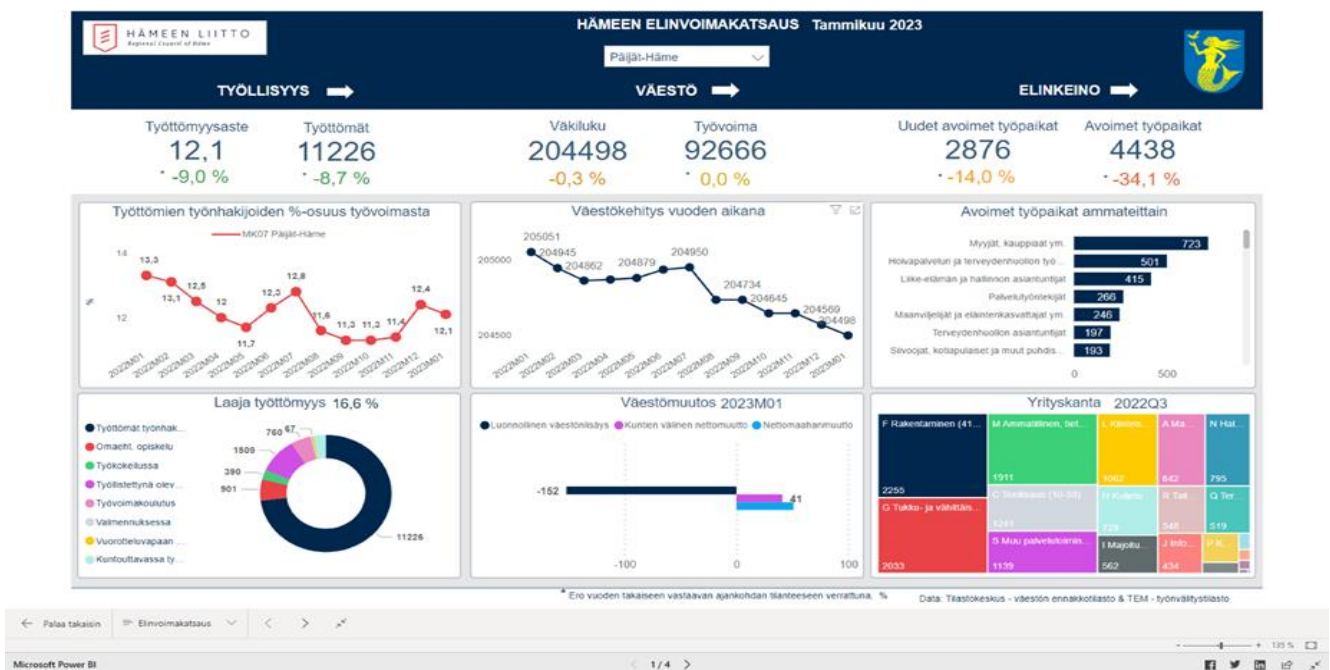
HÄMEEN LIITTO
Regional Council of Häme

HÄMEEN ELINVOIMAKATSAUS Tammikuu 2023

Päijät-Häme

TYÖLLISYYS

VÄESTÖ

ELINKEINO

Työttömyysaste
12,1
* -9,0 %

Työttömät
11226
* -8,7 %

Väkiluku
204498
-0,3 %

Työvoima
92666
* 0,0 %

Uudet avoimet työpaikat
2876
* -14,0 %

Avoimet työpaikat
4438
* -34,1 %

Työttömien työnhakijoiden %-osuus työvoimasta

MK07 Päijät-Häme

14
12

13,3
13,1
12,5
12
11,7
12,3
12,8
11,6
11,3
11,2
11,4
12,4
12,1

2022M01 2022M02 2022M03 2022M04 2022M05 2022M06 2022M07 2022M08 2022M09 2022M10 2022M11 2022M12 2023M01

Väestökehitys vuoden aikana

205000
204500

205051
204945
204862
204879
204950
204734
204645
204569
204498

2022M01 2022M02 2022M03 2022M04 2022M05 2022M06 2022M07 2022M08 2022M09 2022M10 2022M11 2022M12 2023M01

Avoimet työpaikat ammateittain

Myyjät, kauppiaat ym. 723
Hoivapalvelun ja terveydenhuollon työ... 501
Liike-elämän ja hallinnon asiantuntijat 415
Palvelutyöntekijät 266
Maanviljelijät ja eläintenkasvattajat ym. 246
Terveydenhuollon asiantuntijat 197
Siivoojat, kotiapulaiset ja muut puhdis... 193

0 500

Laaja työttömyys 16,6 %

Työttömät työnhak...
Omaeht. opiskelu
Työkokeilussa
Työllistettynä olev...
Työvoimakoulutus
Valmennuksessa
Vuorotteluvapaan ...
Kuntouttavassa ty...

760 67
1509
390
901
11226

Väestömuutos 2023M01

Luonnollinen väestönlisäys Kuntien välinen nettomuutto Nettomaahanmuutto

-152
41

-100 0 100

Yrityskanta 2022Q3

F Rakentaminen (41...
2255
G Tukku- ja vähittäis...
2033
M Ammatillinen, tiet...
1911
C Teollisuus (10-33)
1241
S Muu palvelutoimin...
1139
L Kiinteis...
1062
H Kuljetu...
729
I Majoitu...
562
A Ma...
842
R Tait...
548
J Info...
434
N Hal...
795
Q Ter...
519
P K...

* Ero vuoden takaiseen vastaavan ajankohdan tilanteeseen verrattuna, %

Data: Tilastokeskus - väestön ennakkotilasto & TEM - työnvälitystilasto

Palaa takaisin
Elinvoimakatsaus

Microsoft Power BI

1/4

135 %